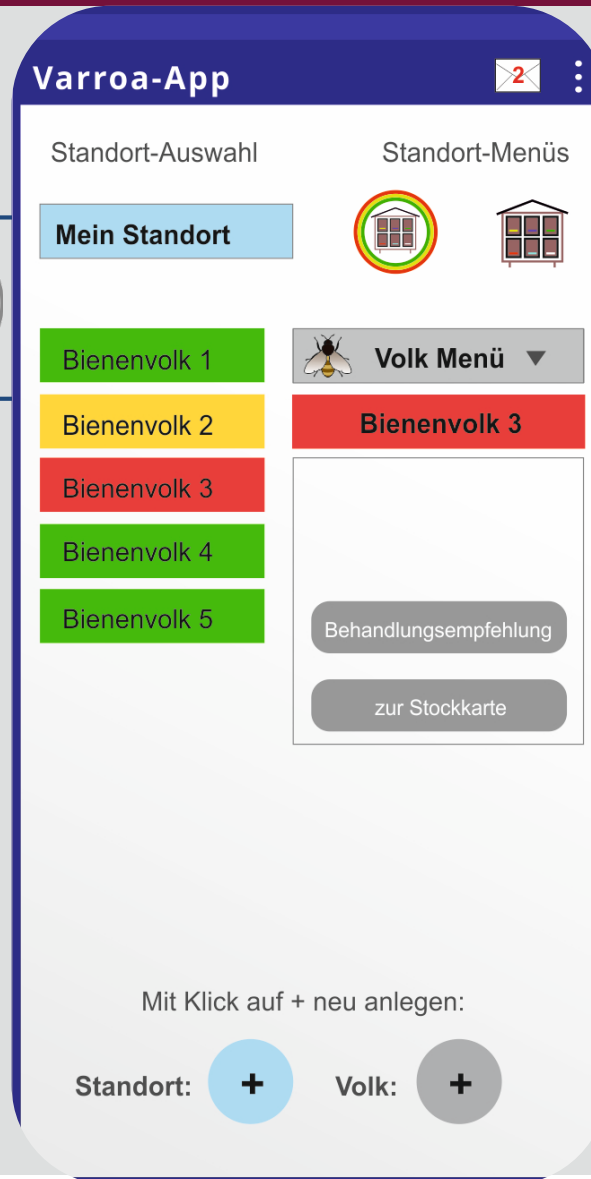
Varroa-App

2

Standort-Auswahl

Standort-Menüs

Mein Standort

Bienenvolk 1

Bienenvolk 2

Bienenvolk 3

Bienenvolk 4

Bienenvolk 5

Volk Menü

Bienenvolk 3

Behandlungsempfehlung

zur Stockkarte

Mit Klick auf + neu anlegen:

Standort: +

Volk: +